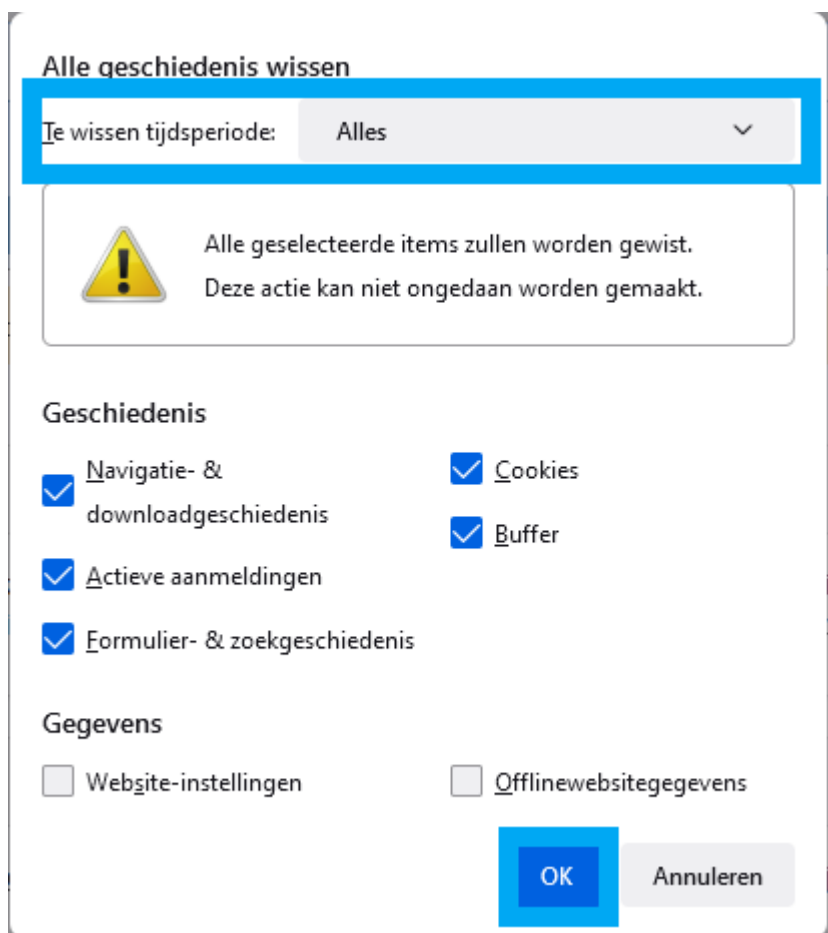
Alle geschiedenis wissen

Te wissen tijdsperiode: Alles

Alle geselecteerde items zullen worden gewist.
Deze actie kan niet ongedaan worden gemaakt.

Geschiedenis

Navigatie- & downloadgeschiedenis

Actieve aanmeldingen

Formulier- & zoekgeschiedenis

Cookies

Buffer

Gegevens

Website-instellingen

Offlinewebsitegegevens

OK

Annuleren